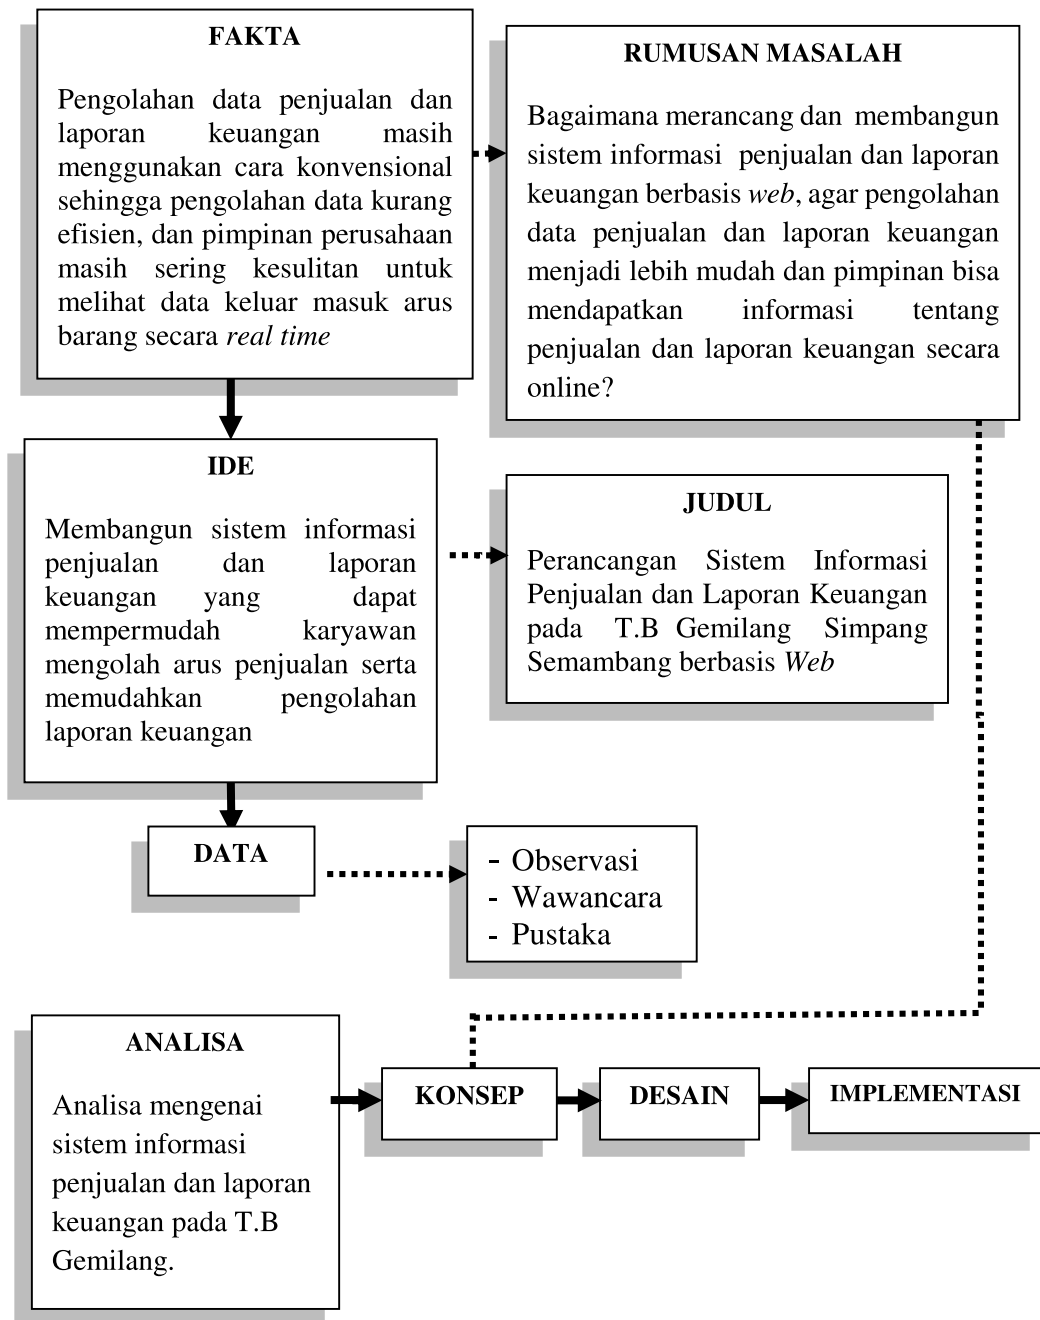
FAKTA

Pengolahan data penjualan dan laporan keuangan masih menggunakan cara konvensional sehingga pengolahan data kurang efisien, dan pimpinan perusahaan masih sering kesulitan untuk melihat data keluar masuk arus barang secara *real time*

RUMUSAN MASALAH

Bagaimana merancang dan membangun sistem informasi penjualan dan laporan keuangan berbasis *web*, agar pengolahan data penjualan dan laporan keuangan menjadi lebih mudah dan pimpinan bisa mendapatkan informasi tentang penjualan dan laporan keuangan secara online?

IDE

Membangun sistem informasi penjualan dan laporan keuangan yang dapat mempermudah karyawan mengolah arus penjualan serta memudahkan pengolahan laporan keuangan

JUDUL

Perancangan Sistem Informasi Penjualan dan Laporan Keuangan pada T.B Gemilang Simpang Semambang berbasis *Web*

DATA

- Observasi
- Wawancara
- Pustaka

ANALISA

Analisa mengenai sistem informasi penjualan dan laporan keuangan pada T.B Gemilang.

KONSEP

DESAIN

IMPLEMENTASI